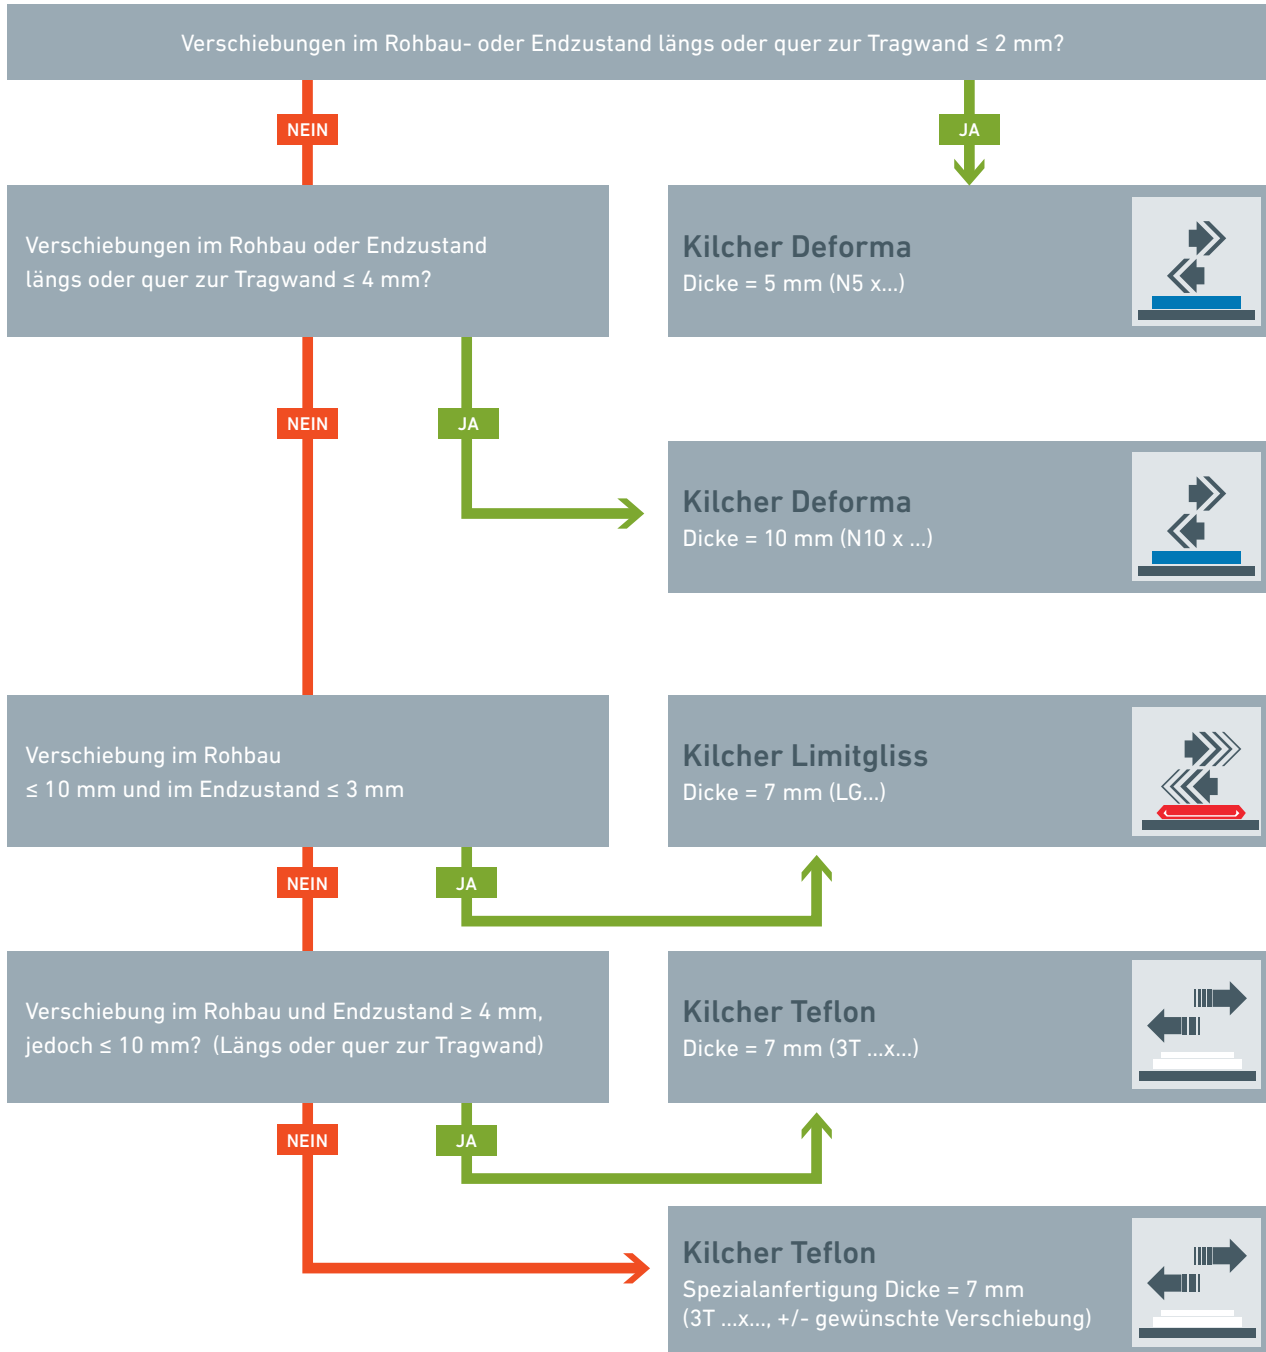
Verschiebungen im Rohbau- oder Endzustand längs oder quer zur Tragwand ≤ 2 mm?

NEIN

JA

Verschiebungen im Rohbau oder Endzustand längs oder quer zur Tragwand ≤ 4 mm?

Kilcher Deforma
Dicke = 5 mm (N5 x...)

NEIN

JA

Kilcher Deforma
Dicke = 10 mm (N10 x ...)

Verschiebung im Rohbau ≤ 10 mm und im Endzustand ≤ 3 mm

Kilcher Limitgliss
Dicke = 7 mm (LG...)

NEIN

JA

Verschiebung im Rohbau und Endzustand ≥ 4 mm, jedoch ≤ 10 mm? (Längs oder quer zur Tragwand)

Kilcher Teflon
Dicke = 7 mm (3T ...x...)

NEIN

JA

Kilcher Teflon
Spezialanfertigung Dicke = 7 mm (3T ...x..., +/- gewünschte Verschiebung)